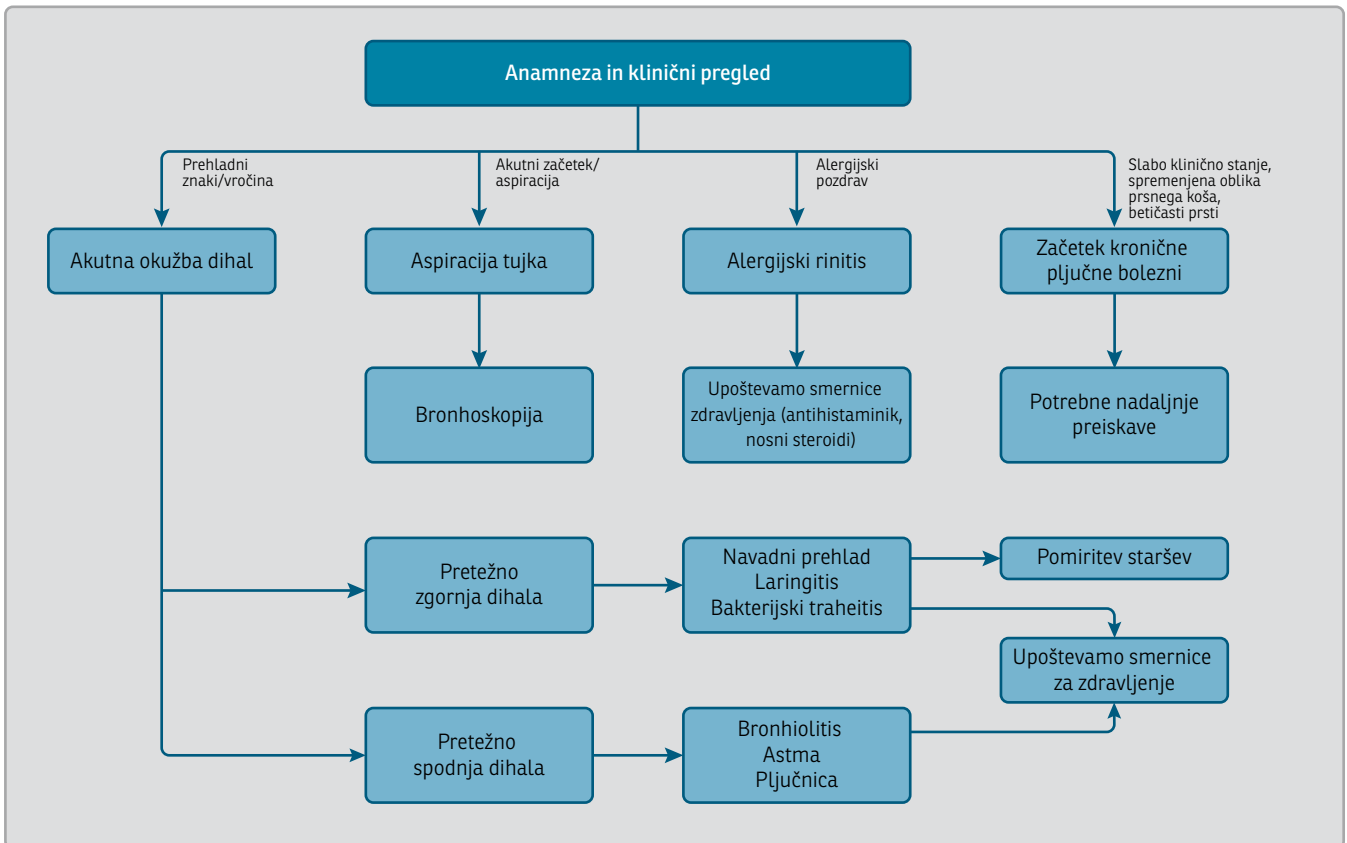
Anamneza in klinični pregled

Prehladni znaki/vročina

Akutni začetek/ aspiracija

Alergijski pozdrav

Slabo klinično stanje, spremenjena oblika prsnega koša, betičasti prsti

Akutna okužba dihal

Aspiracija tujka

Alergijski rinitis

Začetek kronične pljučne bolezni

Bronhoskopija

Upoštevamo smernice zdravljenja (antihistaminik, nosni steroidi)

Potrebne nadaljnje preiskave

Pretežno zgornja dihala

Navadni prehlad Laringitis Bakterijski traheitis

Pomiritev staršev

Upoštevamo smernice za zdravljenje

Pretežno spodnja dihala

Bronhiolitis Astma Pljučnica